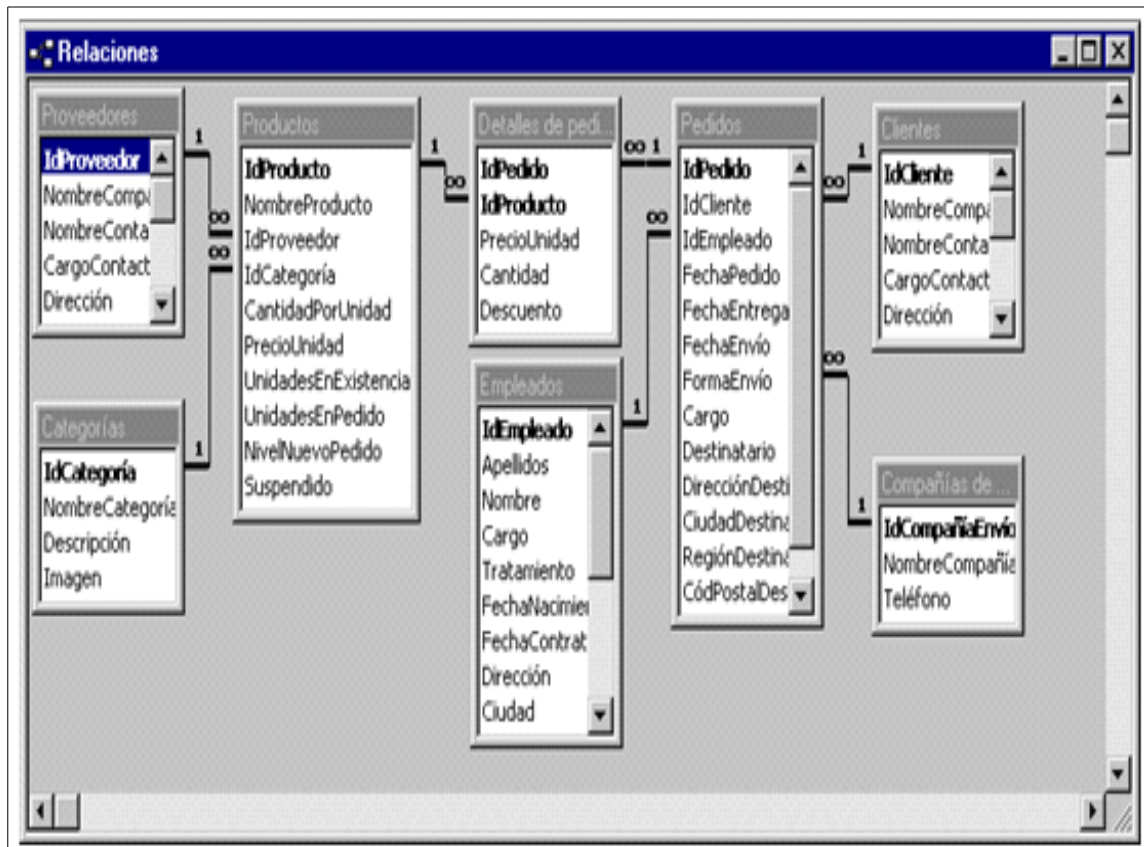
Relaciones

Proveedores
IdProveedor
NombreCompa
NombreConta
CargoContact
Dirección

Categorías
IdCategoría
NombreCategoría
Descripción
Imagen

Productos
IdProducto
NombreProducto
IdProveedor
IdCategoría
CantidadPorUnidad
PrecioUnidad
UnidadesEnExistencia
UnidadesEnPedido
NivelNuevoPedido
Suspendido

Detalles de pedi...
IdPedido
IdProducto
PrecioUnidad
Cantidad
Descuento

Empleados
IdEmpleado
Apellidos
Nombre
Cargo
Tratamiento
FechaNacimie
FechaContrat
Dirección
Ciudad

Pedidos
IdPedido
IdCliente
IdEmpleado
FechaPedido
FechaEntrega
FechaEnvío
FormaEnvío
Cargo
Destinatario
DirecciónDesti
CiudadDestina
RegiónDestina
CódPostalDes

Clientes
IdCliente
NombreCompa
NombreConta
CargoContact
Dirección

Compañías de ...
IdCompañíaEnvío
NombreCompañía
Teléfono

1
∞
∞
1
1
∞
∞
1
∞
1
1
∞
∞
1